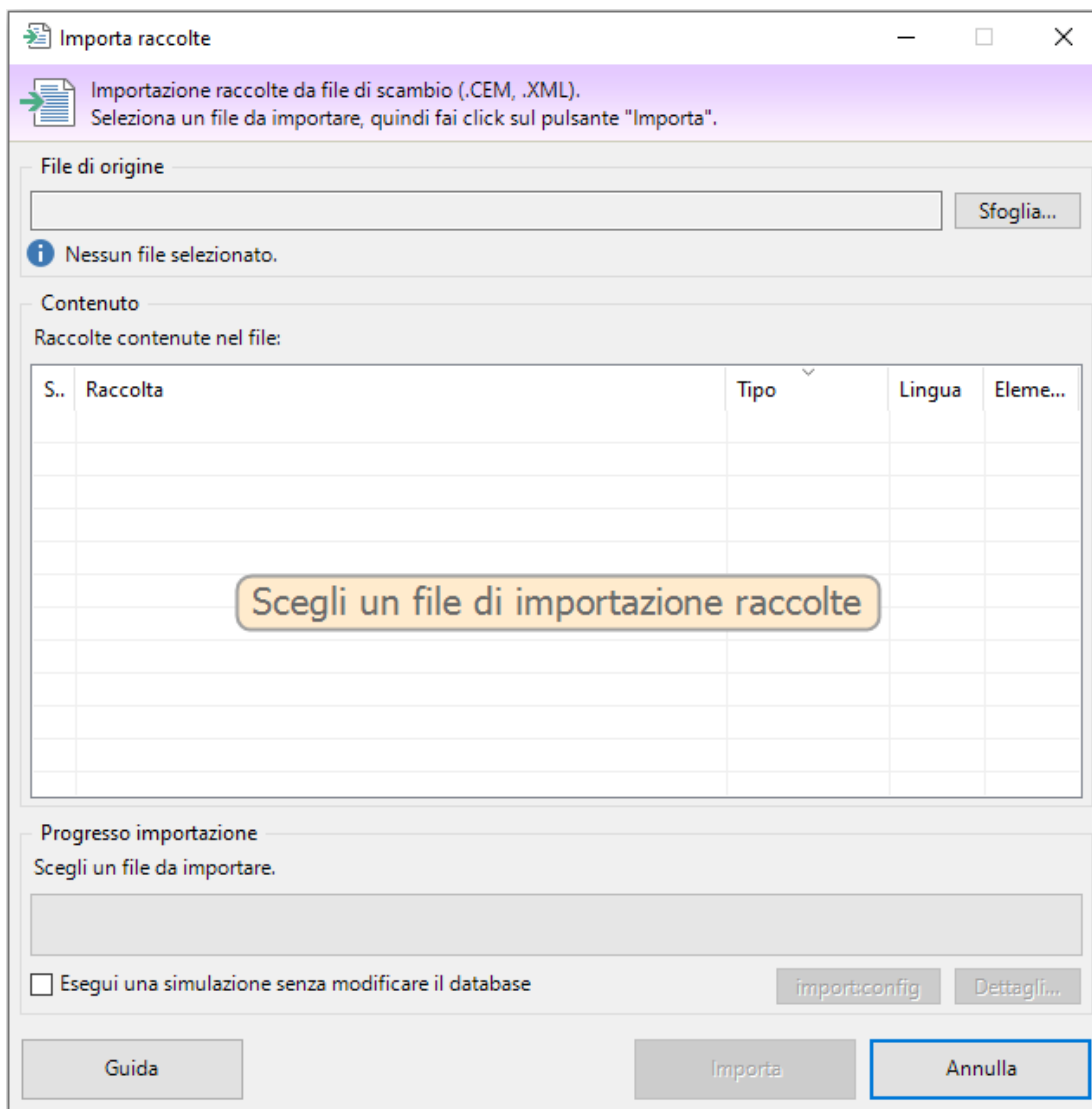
Importa raccolte

Importazione raccolte da file di scambio (.CEM, .XML).
Seleziona un file da importare, quindi fai click sul pulsante "Importa".

File di origine

Sfoglia...

Nessun file selezionato.

Contenuto

Raccolte contenute nel file:

| S.. | Raccolta | Tipo | Lingua | Eleme... |
|---|---|---|---|---|

Scegli un file di importazione raccolte

Progresso importazione

Scegli un file da importare.

Esegui una simulazione senza modificare il database

import:config

Dettagli...

Guida

Importa

Annulla